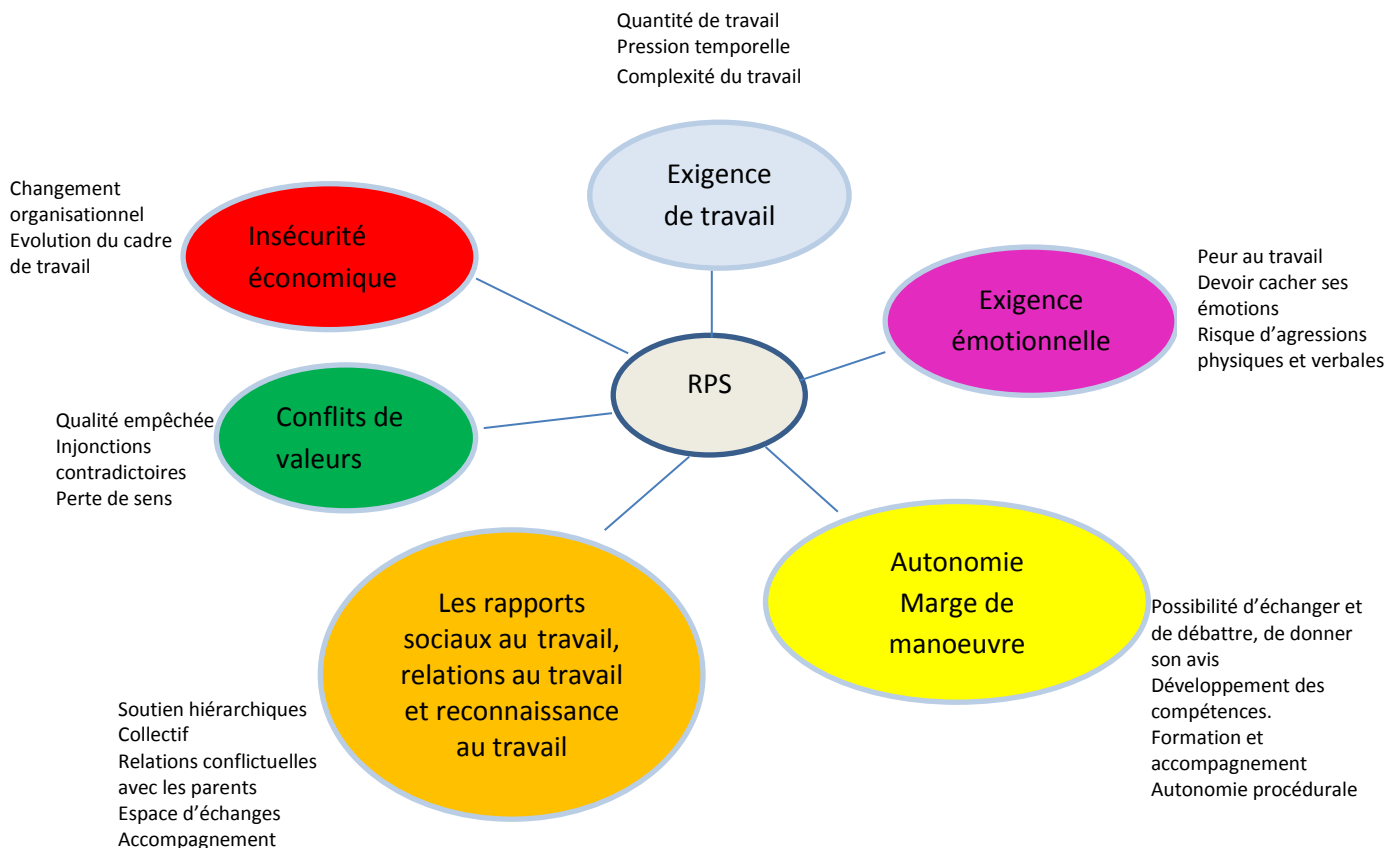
Quantité de travail
Pression temporelle
Complexité du travail

Exigence de travail

Changement organisationnel
Evolution du cadre de travail

Insécurité économique

Peur au travail
Devoir cacher ses émotions
Risque d'agressions physiques et verbales

Exigence émotionnelle

RPS

Qualité empêchée
Injonctions contradictoires
Perte de sens

Conflits de valeurs

Les rapports sociaux au travail, relations au travail et reconnaissance au travail

Autonomie
Marge de manoeuvre

Possibilité d'échanger et de débattre, de donner son avis
Développement des compétences.
Formation et accompagnement
Autonomie procédurale

Soutien hiérarchiques
Collectif
Relations conflictuelles avec les parents
Espace d'échanges
Accompagnement